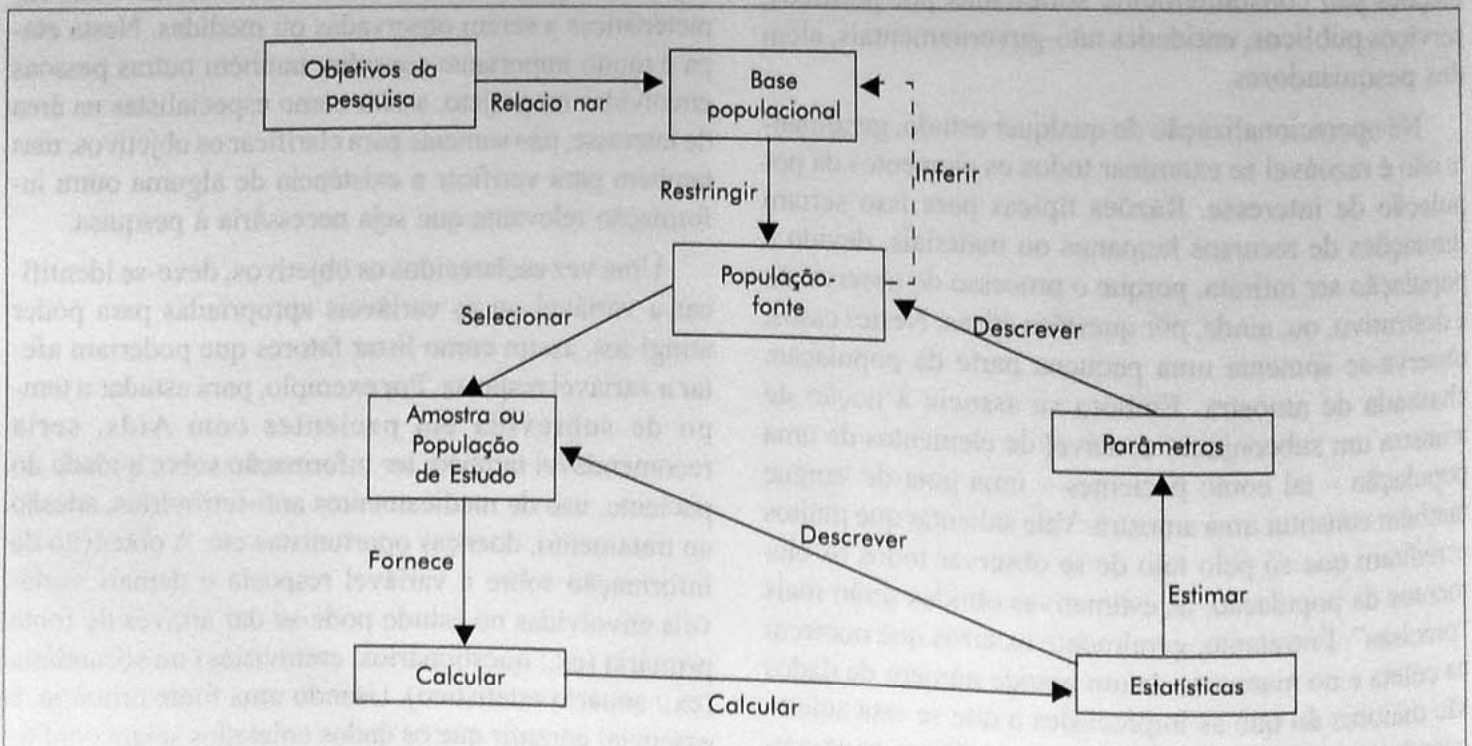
Objetivos da pesquisa

Relacio nar

Base populacional

Inferir

Restringir

População-fonte

Selecionar

Descrever

Amostra ou População de Estudo

Parâmetros

Fornece

Descrever

Estimar

Calcular

Calcular

Estatísticas